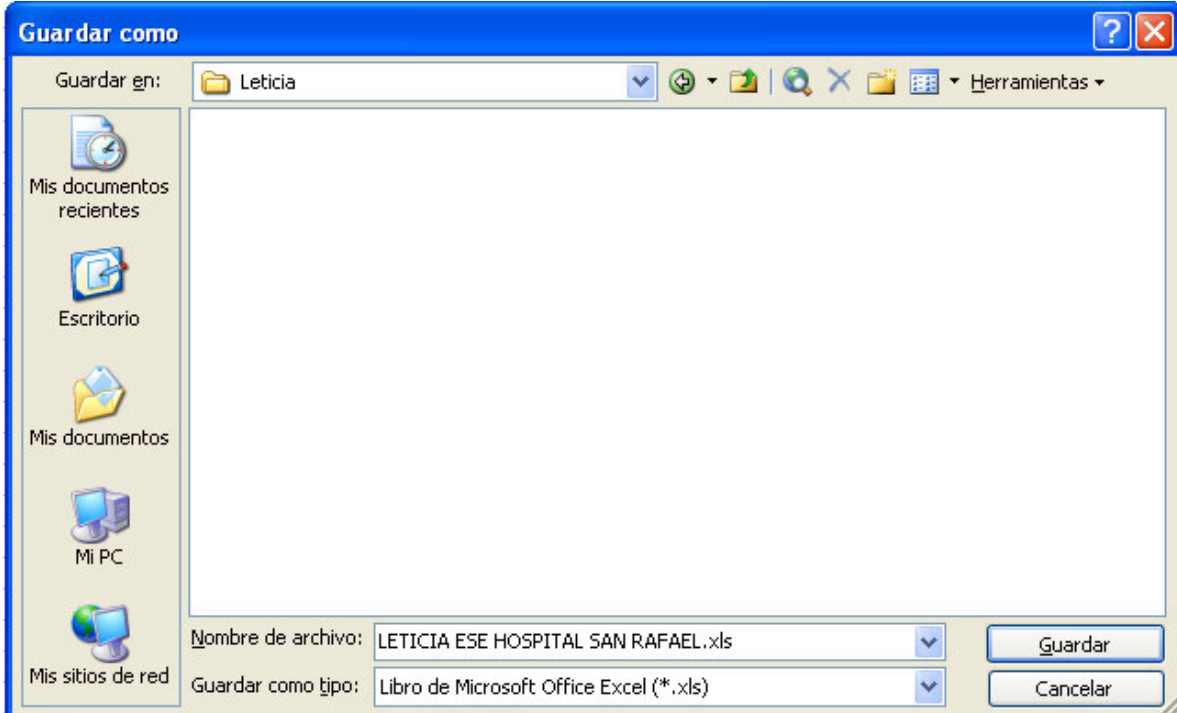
Guardar como

Guardar en: Leticia

Herramientas

Mis documentos recientes

Escritorio

Mis documentos

Mi PC

Mis sitios de red

Nombre de archivo: LETICIA ESE HOSPITAL SAN RAFAEL.xls

Guardar como tipo: Libro de Microsoft Office Excel (*.xls)

Guardar

Cancelar